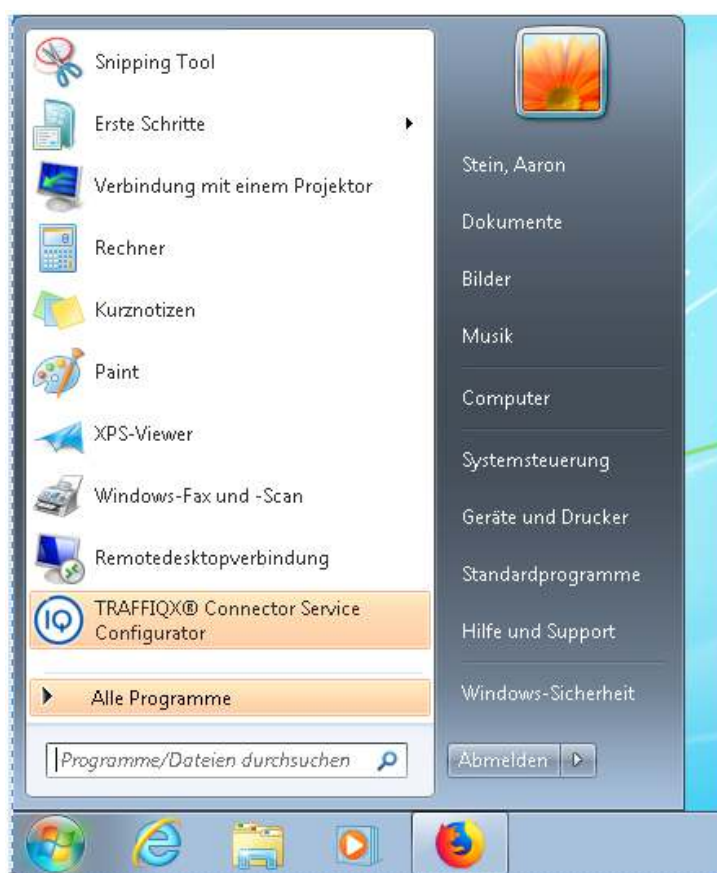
Snipping Tool
Erste Schritte
Verbindung mit einem Projektor
Rechner
Kurznotizen
Paint
XPS-Viewer
Windows-Fax und -Scan
Remotedesktopverbindung
TRAFFIQX® Connector Service Configurator
Alle Programme
Programme/Dateien durchsuchen

Stein, Aaron
Dokumente
Bilder
Musik
Computer
Systemsteuerung
Geräte und Drucker
Standardprogramme
Hilfe und Support
Windows-Sicherheit
Abmelden